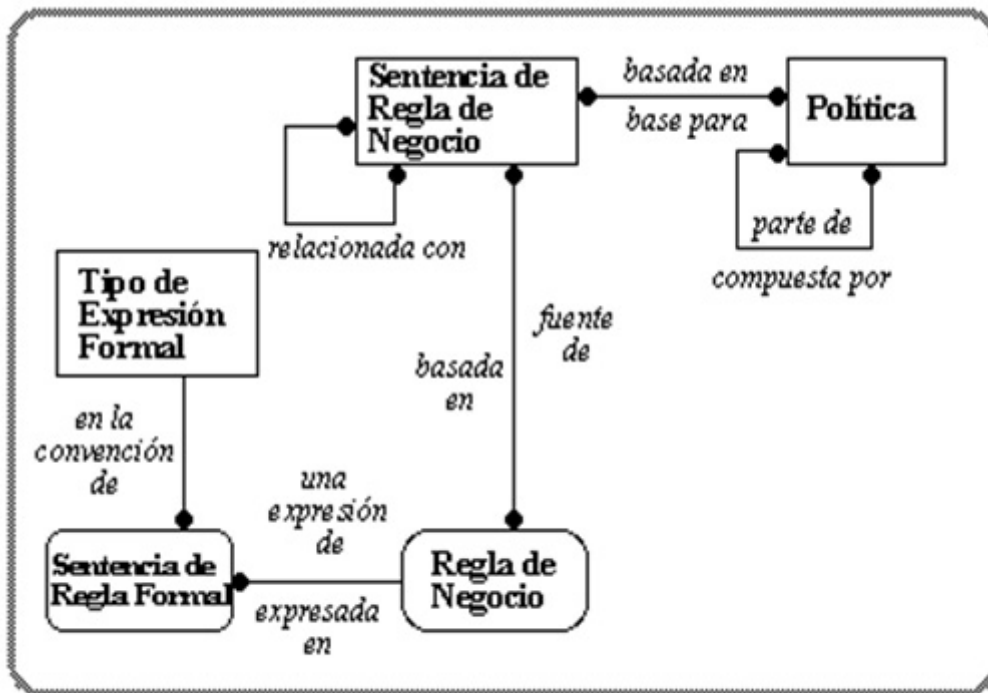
Sentencia de Regla de Negocio

basada en

base para

Política

parte de

compuesta por

relacionada con

Tipo de Expresión Formal

fuente de

basada en

en la convención de

una expresión de

Sentencia de Regla Formal

expresada en

Regla de Negocio